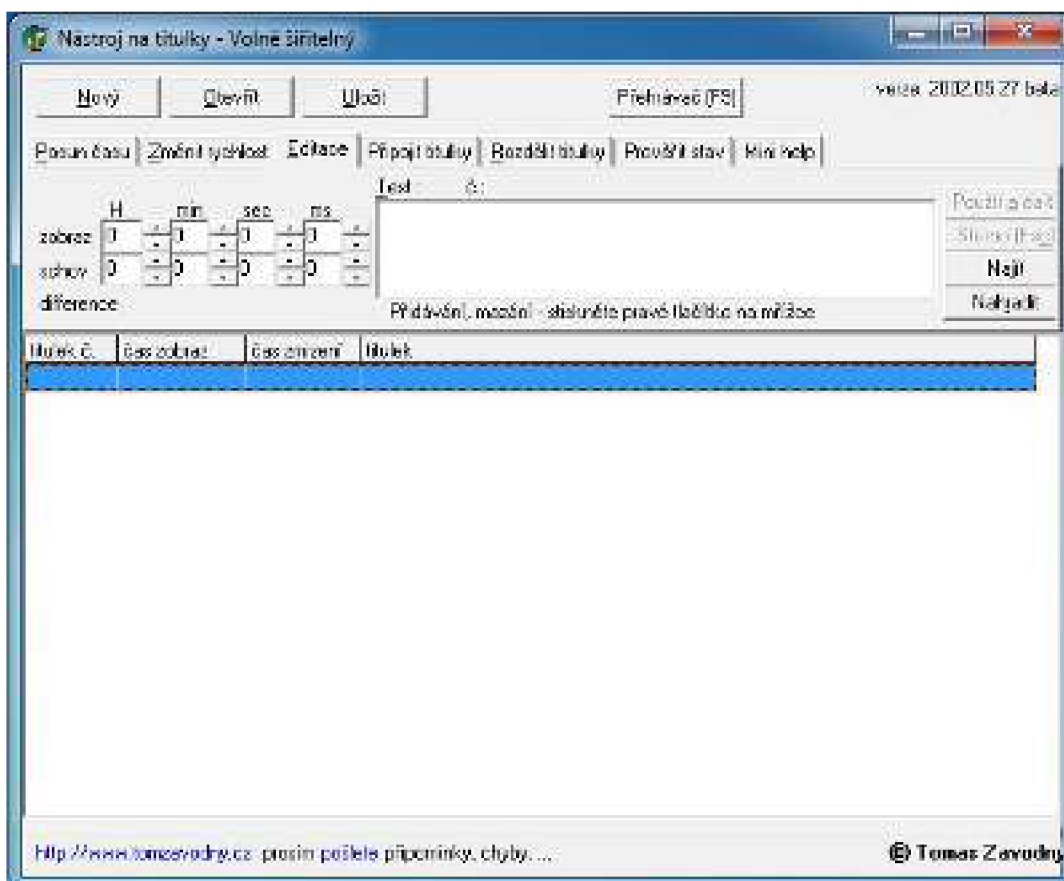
Nastroj na titulky - Volně šiřitelný

Nový | Otevřít | Uložit | Přehrávač (F5) | verze 2002.05.27 beta

Posun času | Změnit rychlost | Editace | Připojit titulky | Rozdělit titulky | Provést stav | Mini help

Text č.:

H min sec ms

zobraz 0 0 0 0

schov 0 0 0 0

difference

Přidávání, mazání - stiskněte pravé tlačítko na mřížce

Použít a další

Storno (Esc)

Najít

Nahradit

| titulek č. | čas zobraz | čas zmizení | titulek |
|---|---|---|---|
| | | | |

http://www.tomzavodny.cz prosím pošlete připomínky, chyby, ...

© Tomas Zavodny